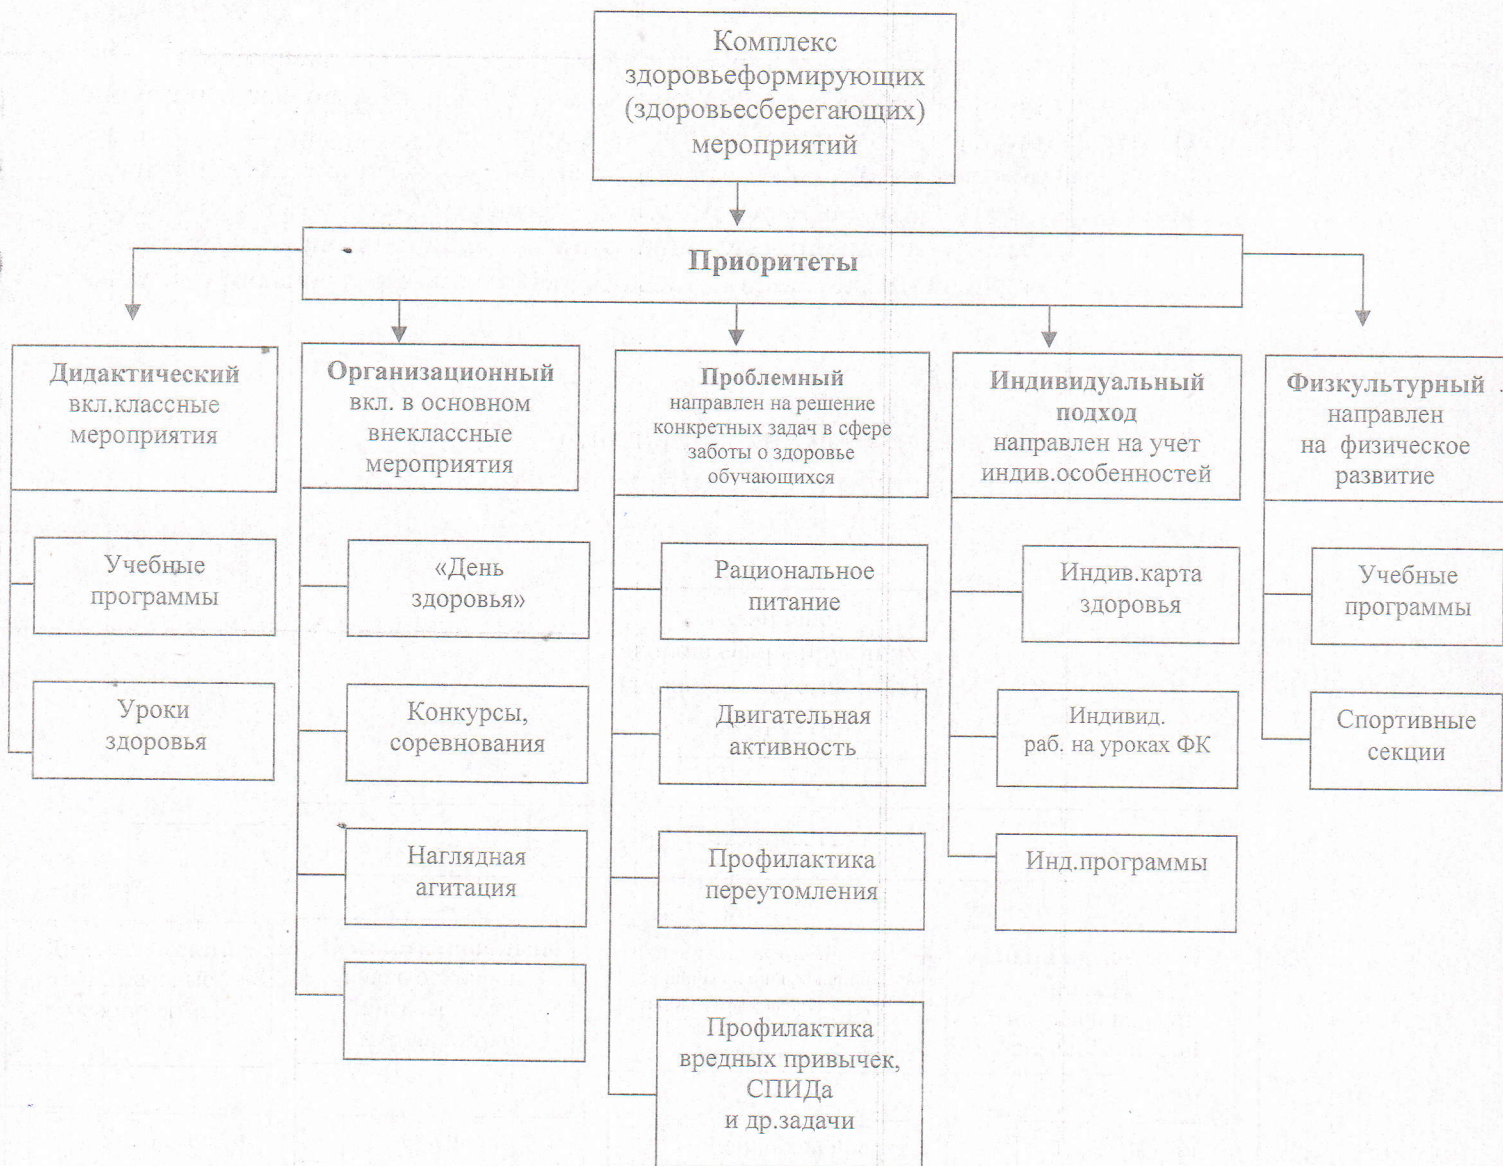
Комплекс здоровьеформирующих (здоровьесберегающих) мероприятий

Приоритеты

Дидактический вкл.классные мероприятия

Учебные программы

Уроки здоровья

Организационный вкл. в основном внеклассные мероприятия

«День здоровья»

Конкурсы, соревнования

Наглядная агитация

Проблемный направлен на решение конкретных задач в сфере заботы о здоровье обучающихся

Рациональное питание

Двигательная активность

Профилактика переутомления

Профилактика вредных привычек, СПИДа и др.задачи

Индивидуальный подход направлен на учет индив.особенностей

Индив.карта здоровья

Индивид. раб. на уроках ФК

Инд.программы

Физкультурный направлен на физическое развитие

Учебные программы

Спортивные секции